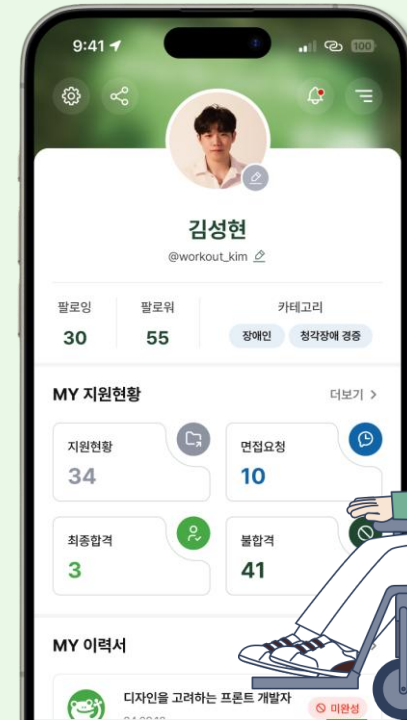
9:41

100

김성현

@workout_kim

팔로잉
30

팔로워
55

카테고리
장애인
청각장애 경증

MY 지원현황

더보기 >

지원현황
34

면접요청
10

최종합격
3

불합격
41

MY 이력서

디자인을 고려하는 프론트 개발자

미완성